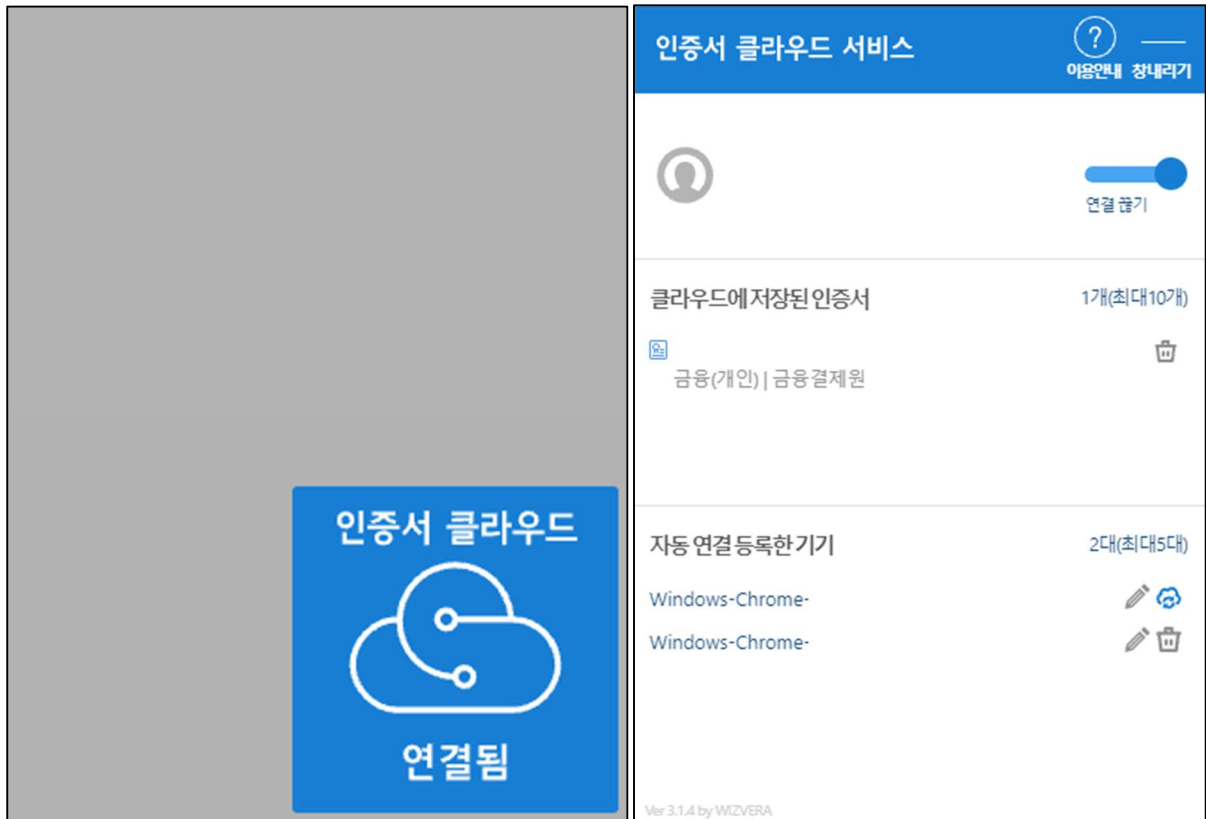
인증서 클라우드

연결됨

인증서 클라우드 서비스

이용안내 창내리기

연결 끊기

클라우드에 저장된 인증서 1개(최대10개)

금융(개인) | 금융결제원

자동 연결 등록한 기기 2대(최대5대)

Windows-Chrome-

Windows-Chrome-

Ver 3.1.4 by WIZVERA